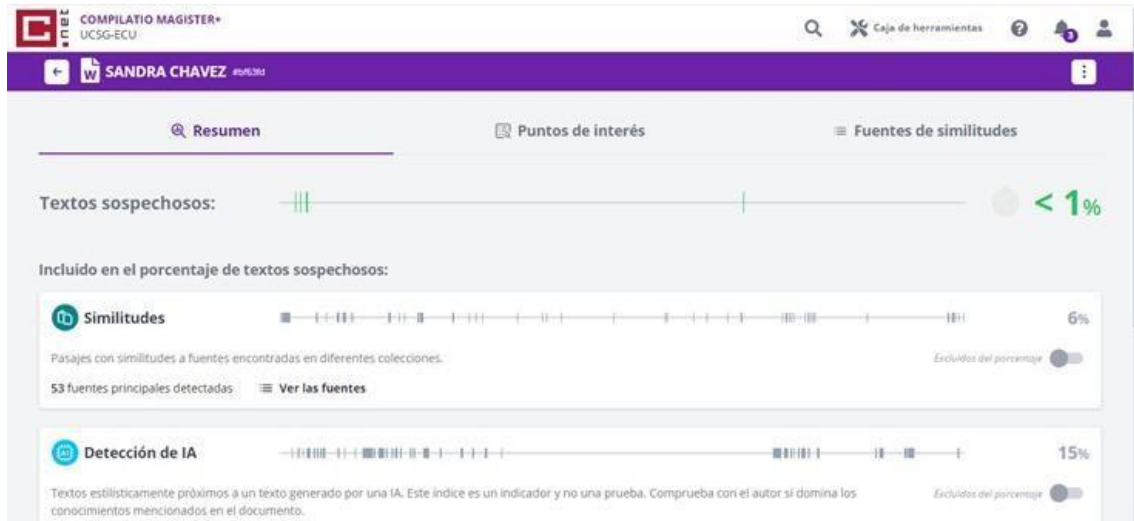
COMPILATIO MAGISTER+
UCSG-ECU

Caja de herramientas

3

SANDRA CHAVEZ #bf63fd

Resumen

Puntos de interés

Fuentes de similitudes

Textos sospechosos:

< 1%

Incluido en el porcentaje de textos sospechosos:

Similitudes

6%

Pasajes con similitudes a fuentes encontradas en diferentes colecciones.

Excluidos del porcentaje

53 fuentes principales detectadas

Ver las fuentes

Detección de IA

15%

Textos estilísticamente próximos a un texto generado por una IA. Este indice es un indicador y no una prueba. Comprueba con el autor si domina los conocimientos mencionados en el documento.

Excluidos del porcentaje